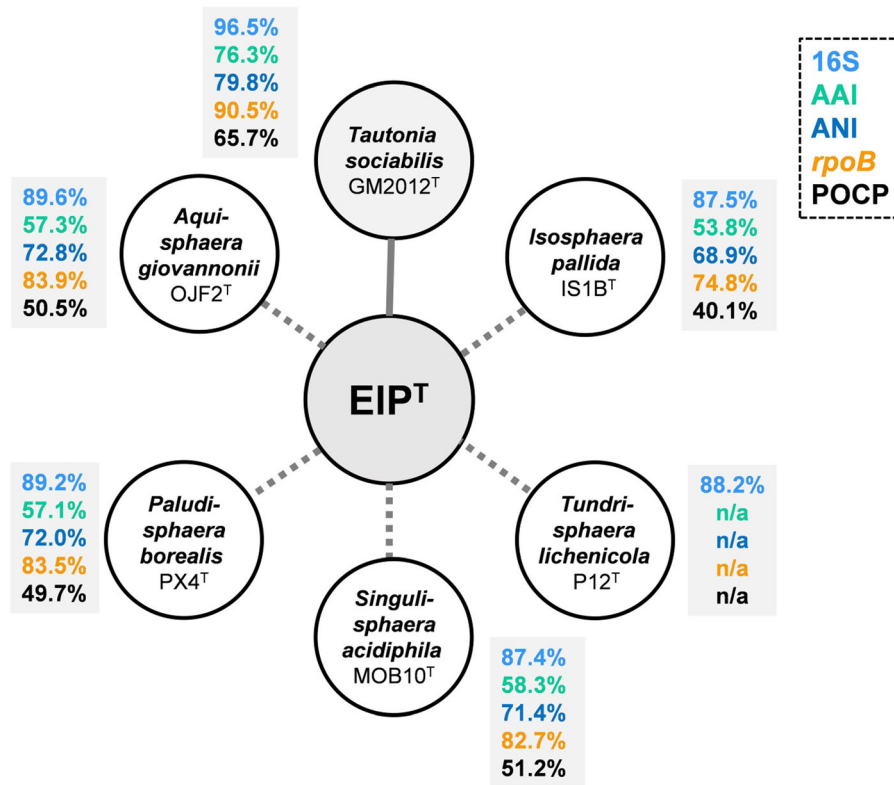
96.5%
76.3%
79.8%
90.5%
65.7%

16S
AAI
ANI
rpoB
POCP

Tautonia sociabilis
GM2012$^T$

89.6%
57.3%
72.8%
83.9%
50.5%

Aquisphaera giovannonii
OJF2$^T$

Isosphaera pallida
IS1B$^T$

87.5%
53.8%
68.9%
74.8%
40.1%

EIP$^T$

89.2%
57.1%
72.0%
83.5%
49.7%

Paludisphaera borealis
PX4$^T$

Tundrisphaera lichenicola
P12$^T$

88.2%
n/a
n/a
n/a
n/a

Singulisphaera acidiphila
MOB10$^T$

87.4%
58.3%
71.4%
82.7%
51.2%